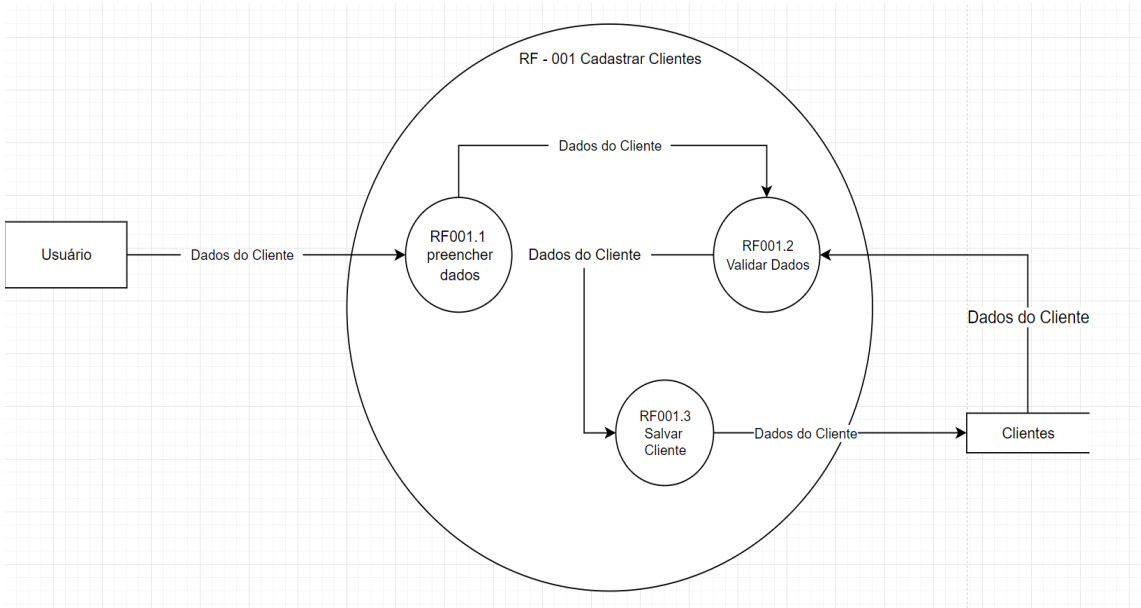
RF - 001 Cadastrar Clientes

Dados do Cliente

Usuário

Dados do Cliente

RF001.1 preencher dados

Dados do Cliente

RF001.2 Validar Dados

Dados do Cliente

RF001.3 Salvar Cliente

Dados do Cliente

Clientes